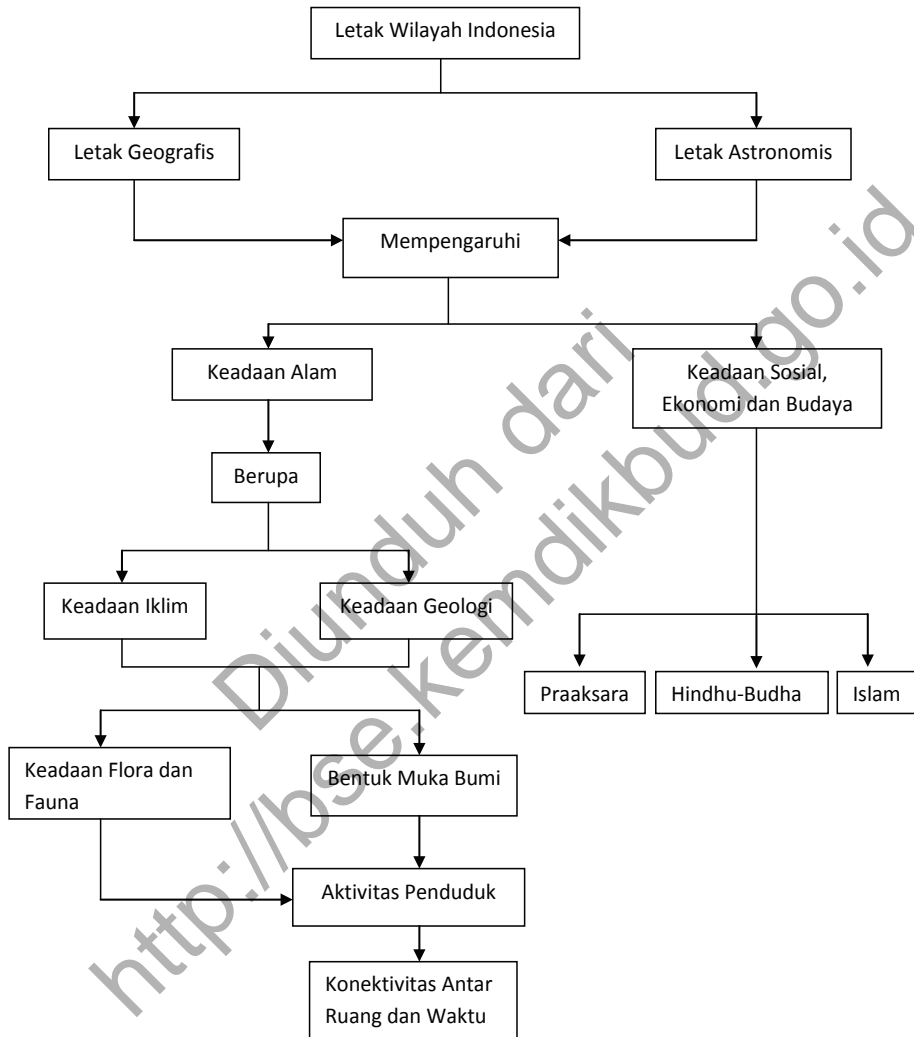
Letak Wilayah Indonesia

Letak Geografis

Letak Astronomis

Mempengaruhi

Keadaan Alam

Keadaan Sosial, Ekonomi dan Budaya

Berupa

Keadaan Iklim

Keadaan Geologi

Praaksara

Hindhu-Budha

Islam

Keadaan Flora dan Fauna

Bentuk Muka Bumi

Aktivitas Penduduk

Konektivitas Antar Ruang dan Waktu

Diunduh dari http://bse.kemdikbud.go.id